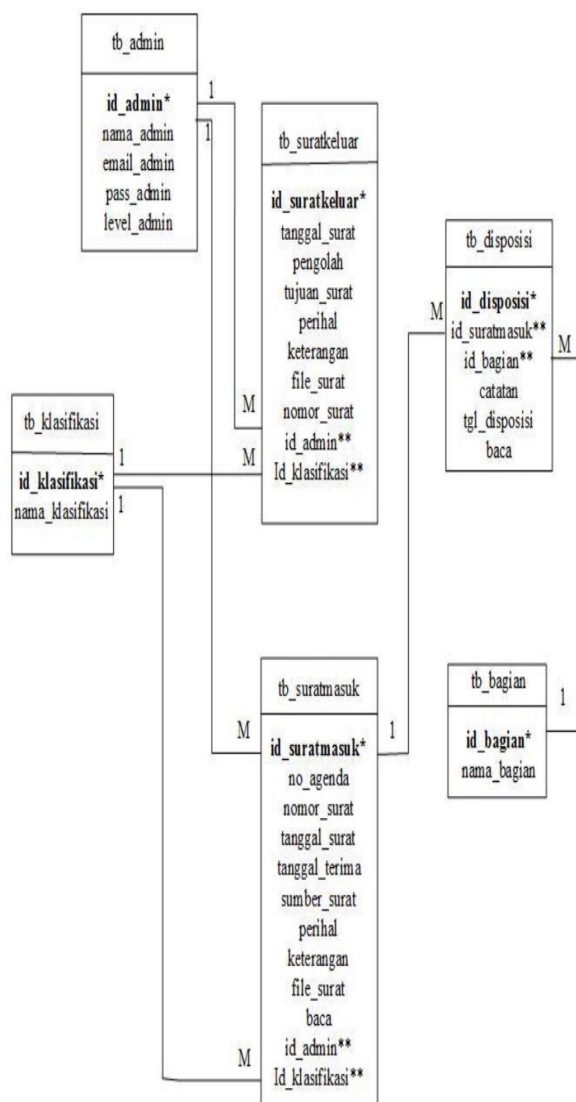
tb_admin

id_admin*
nama_admin
email_admin
pass_admin
level_admin

1
1

tb_suratkeluar

id_suratkeluar*
tanggal_surat
pengolah
tujuan_surat
perihal
keterangan
file_surat
nomor_surat
id_admin**
Id_klasifikasi**

M
M

tb_disposisi

id_disposisi*
id_suratmasuk**
id_bagian**
catatan
tgl_disposisi
baca

M
M

tb_klasifikasi

id_klasifikasi*
nama_klasifikasi

1
1

tb_suratmasuk

id_suratmasuk*
no_agenda
nomor_surat
tanggal_surat
tanggal_terima
sumber_surat
perihal
keterangan
file_surat
baca
id_admin**
Id_klasifikasi**

M
1
M

tb_bagian

id_bagian*
nama_bagian

1